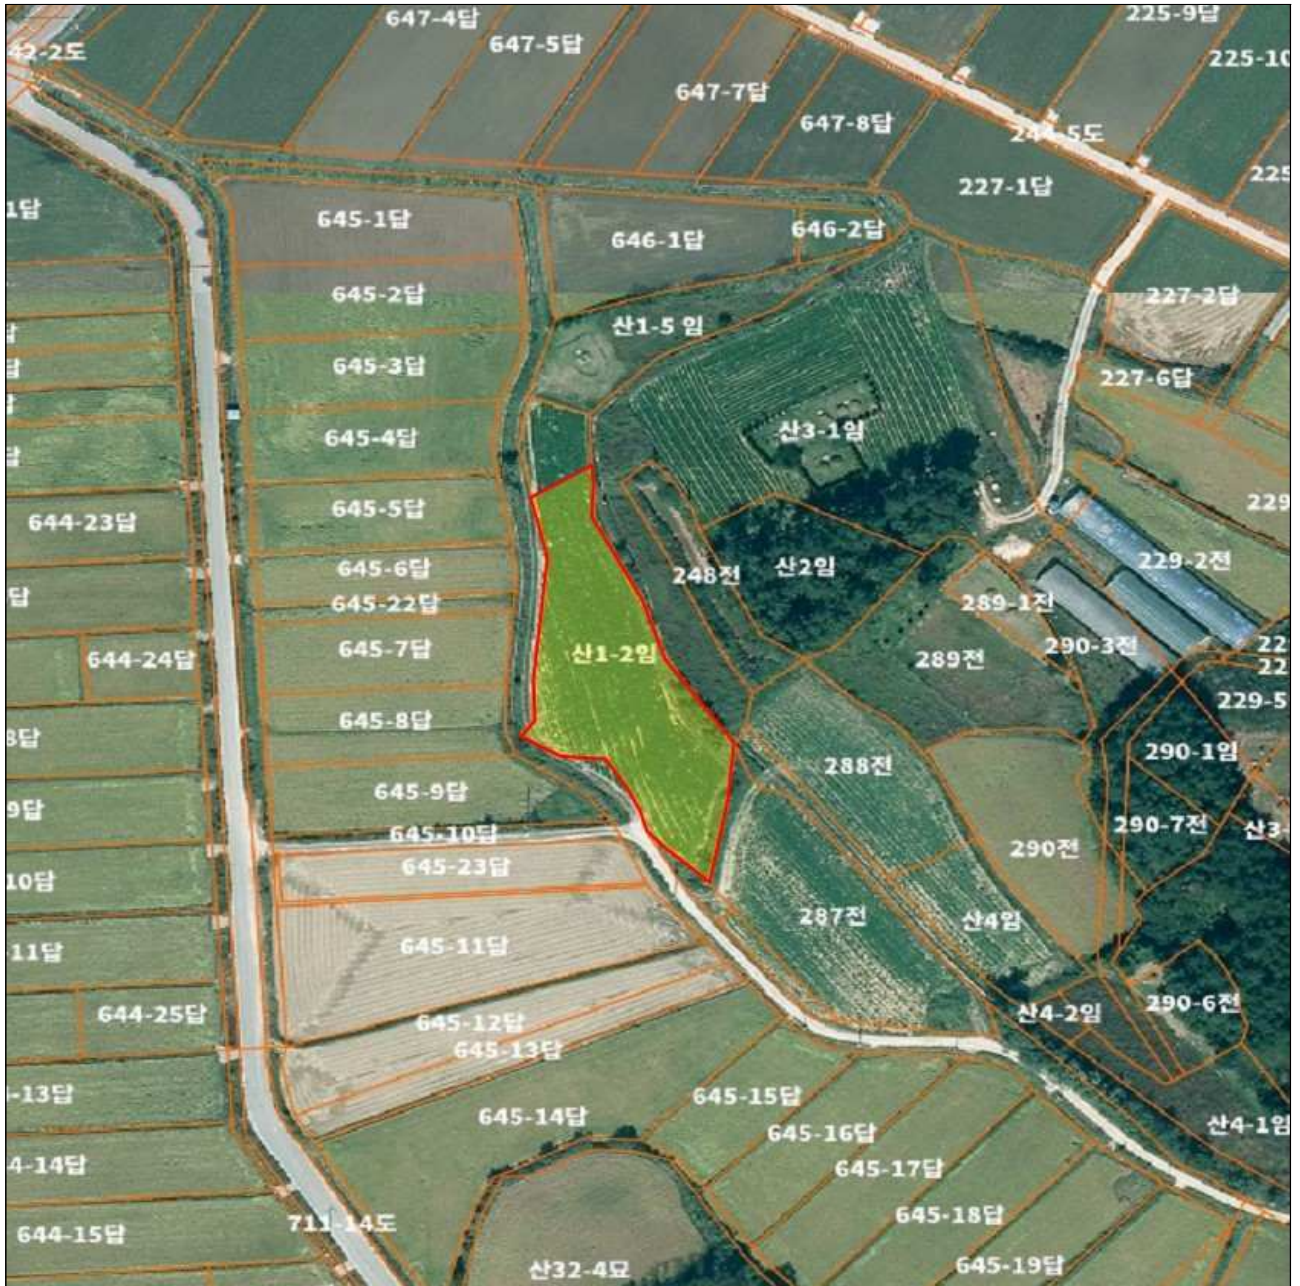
647-4답
647-5답
42-2도
225-9답
225-10
647-7답
647-8답
24 -5도
225
227-1답
1답
645-1답
646-1답
646-2답
645-2답
227-2답
산1-5 임
645-3답
227-6답
645-4답
산3-1임
645-5답
644-23답
229
645-6답
248전
산2임
229-2전
답
645-22답
289-1전
645-7답
산1-2임
644-24답
290-3전
289전
22
22
229-5
645-8답
8답
290-1임
288전
645-9답
9답
290-7전
산3-
645-10답
290전
645-23답
10답
287전
산4임
645-11답
11답
644-25답
산4-2임
290-6전
645-12답
645-13답
-13답
645-15답
645-14답
산4-1임
645-16답
4-14답
645-17답
645-18답
644-15답
711-14도
645-19답
산32-4묘